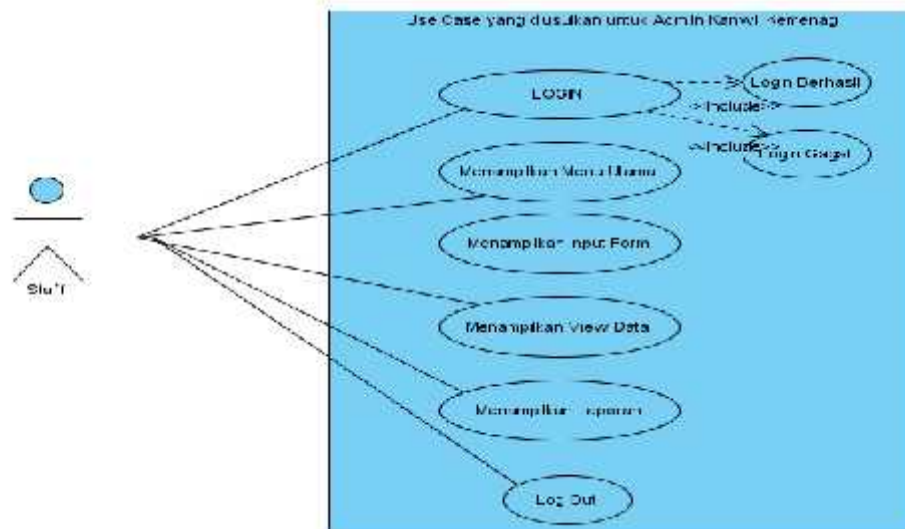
Use Case yang diusulkan untuk Admin Kanwil Kemenag

LOGIN

<<Include>>

Login Berhasil

<<Include>>

Login Gagal

Menampilkan Menu Utama

Menampilkan Input Form

Staff

Menampilkan View Data

Menampilkan Laporan

Log Out